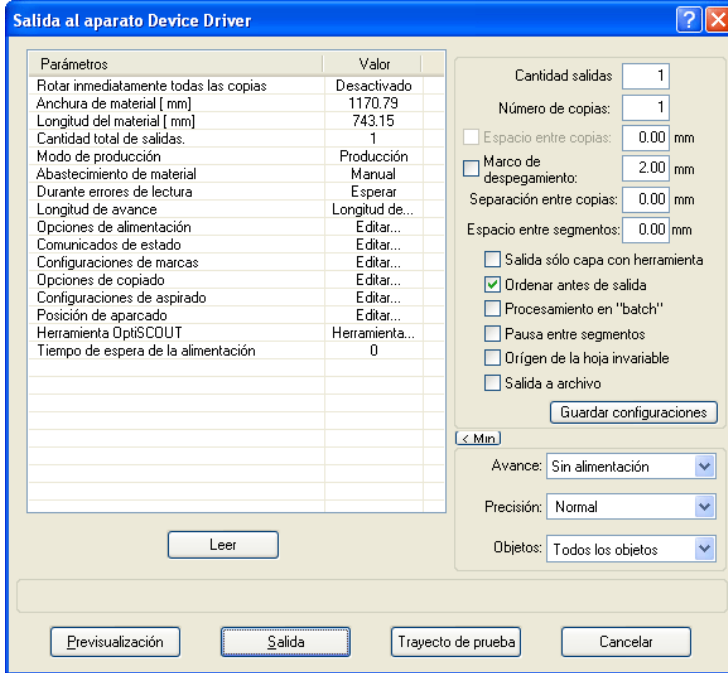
Salida al aparato Device Driver

| Parámetros | Valor |
|---|---|
| Rotar inmediatamente todas las copias | Desactivado |
| Anchura de material [ mm] | 1170.79 |
| Longitud del material [ mm] | 743.15 |
| Cantidad total de salidas. | 1 |
| Modo de producción | Producción |
| Abastecimiento de material | Manual |
| Durante errores de lectura | Esperar |
| Longitud de avance | Longitud de... |
| Opciones de alimentación | Editar... |
| Comunicados de estado | Editar... |
| Configuraciones de marcas | Editar... |
| Opciones de copiado | Editar... |
| Configuraciones de aspirado | Editar... |
| Posición de aparcado | Editar... |
| Herramienta OptiSCOUT | Herramienta... |
| Tiempo de espera de la alimentación | 0 |

Leer

Cantidad salidas 1
Número de copias: 1
Espacio entre copias: 0.00 mm
Marco de despegamiento: 2.00 mm
Separación entre copias: 0.00 mm
Espacio entre segmentos: 0.00 mm
Salida sólo capa con herramienta
Ordenar antes de salida
Procesamiento en "batch"
Pausa entre segmentos
Orígen de la hoja invariable
Salida a archivo
Guardar configuraciones

< Min

Avance: Sin alimentación
Precisión: Normal
Objetos: Todos los objetos

Previsualización
Salida
Trayecto de prueba
Cancelar